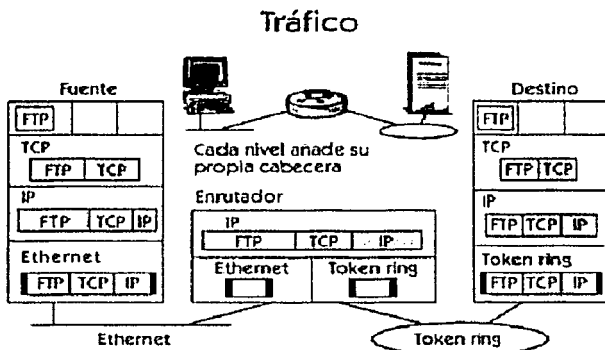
Tráfico

Fuente

FTP

TCP

FTP | TCP

IP

FTP | TCP | IP

Ethernet

FTP | TCP | IP

Cada nivel anade su propia cabecera

Enrutador

IP

FTP | TCP | IP

Ethernet

Token ring

Destino

FTP

TCP

FTP | TCP

IP

FTP | TCP | IP

Token ring

FTP | TCP | IP

Ethernet

Token ring